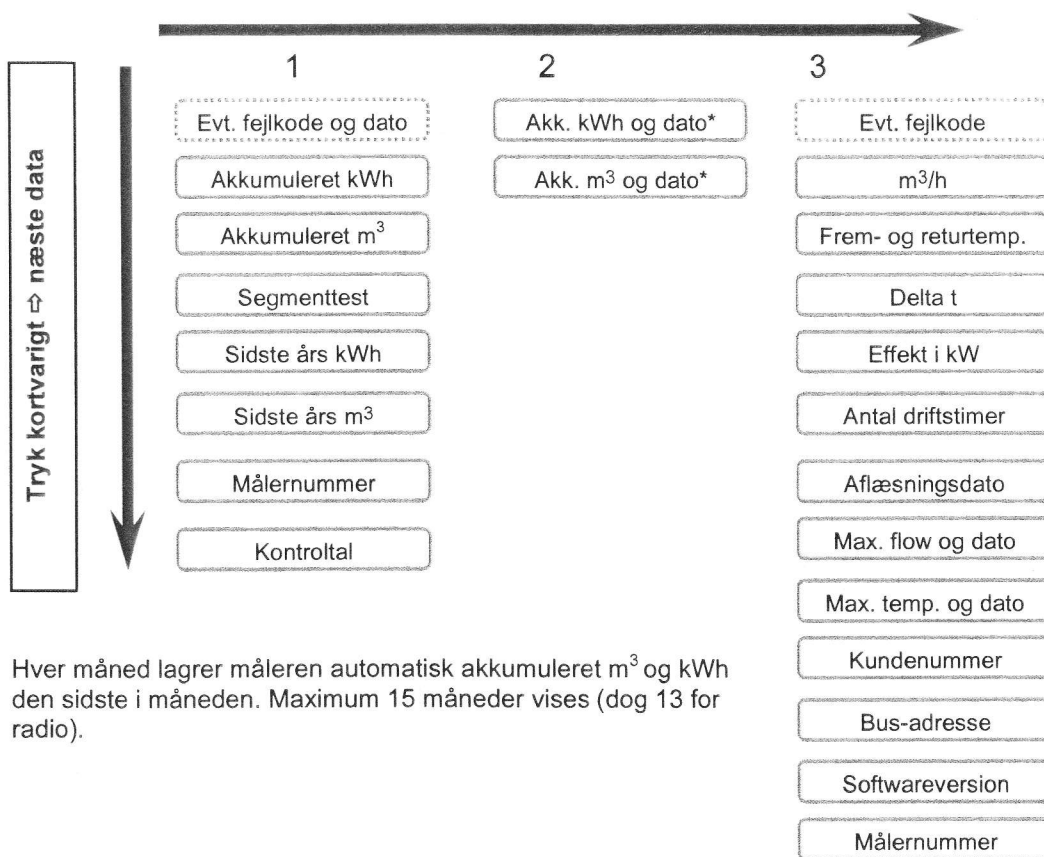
Tryk kortvarigt ⇨ næste data

1

Evt. fejlkode og dato

Akkumuleret kWh

Akkumuleret $m^3$

Segmenttest

Sidste års kWh

Sidste års $m^3$

Målernummer

Kontroltal

2

Akk. kWh og dato*

Akk. $m^3$ og dato*

3

Evt. fejlkode

$m^3/h$

Frem- og returtemp.

Delta t

Effekt i kW

Antal driftstimer

Aflæsningsdato

Max. flow og dato

Max. temp. og dato

Kundenummer

Bus-adresse

Softwareversion

Målernummer

Hver måned lagrer måleren automatisk akkumuleret $m^3$ og kWh den sidste i måneden. Maximum 15 måneder vises (dog 13 for radio).